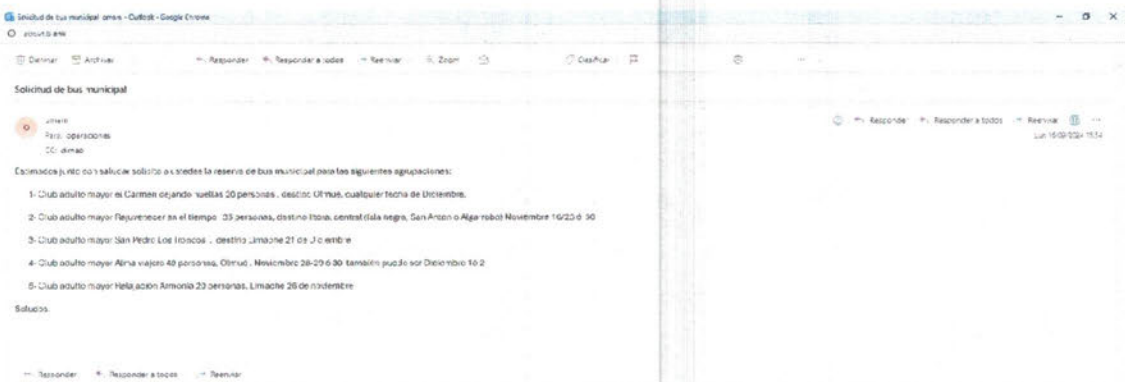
Solicitud de bus municipal omas - Outlook - Google Chrome
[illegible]

Eliminar Archivar Responder Responder a todos Reenviar Zoom Clasificar

Solicitud de bus municipal

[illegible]
Para: operaciones
CC: dimao

Responder Responder a todos Reenviar
Lun 16/09/2024 11:14

Estimados junto con saludar solicito a ustedes la reserva de bus municipal para las siguientes agrupaciones:

1- Club adulto mayor el Carmen dejando huellas 20 personas , destino Olmué, cualquier fecha de Diciembre.

2- Club adulto mayor Rejuvenecer en el tiempo 35 personas, destino Isla negra, central (isla negra, San Antonio Algarrobo) Noviembre 16/23 ó 30

3- Club adulto mayor San Pedro Los Troncos , destino Limache 21 de Diciembre

4- Club adulto mayor Alma viajera 40 personas, Olmué , Noviembre 28-29 ó 30 también puede ser Diciembre 16 2

5- Club adulto mayor Relajación Armonía 23 personas, Limache 26 de noviembre

Saludos.

Responder Responder a todos Reenviar